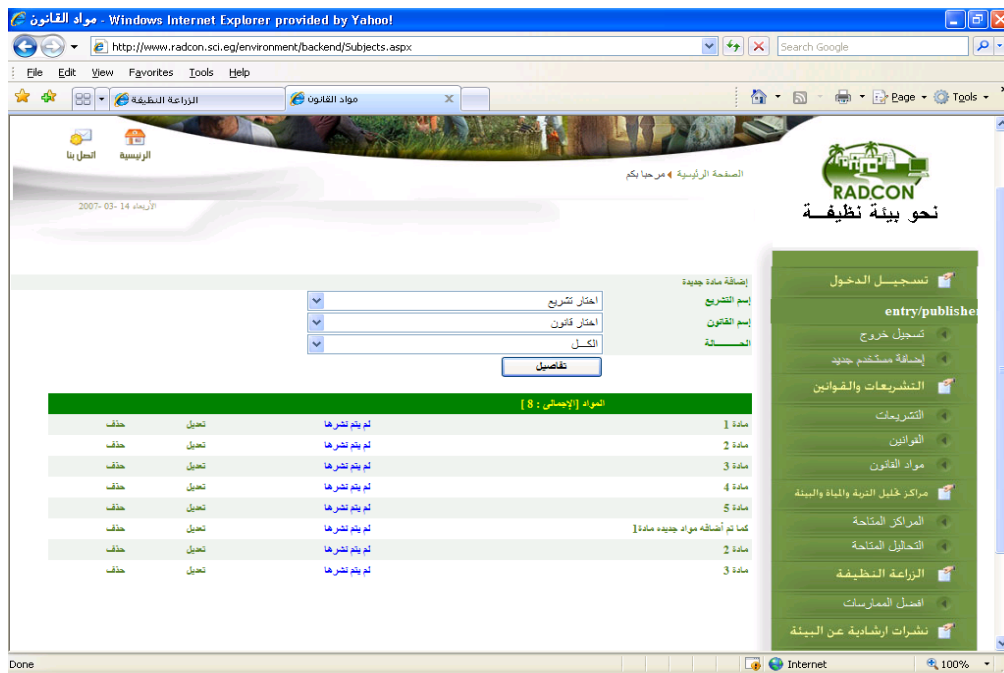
مواد القانون - Windows Internet Explorer provided by Yahoo!

http://www.radcon.sci.eg/environment/backend/Subjects.aspx

Search Google

File Edit View Favorites Tools Help

الزراعة النظيفة

مواد القانون

Page Tools

اتصل بنا الرئيسية

الصفحة الرئيسية مرحبا بكم

RADCON

نحو بيئة نظيفة

الأربعاء 14 -03- 2007

إضافة مادة جديدة

إسم التشريع اختار تشريع

إسم القانون اختار قانون

الحالة الكل

تفاصيل

المواد [الإجمالي : 8 ]

| | | | |
|---|---|---|---|
| مادة 1 | لم يتم نشرها | تعديل | حذف |
| مادة 2 | لم يتم نشرها | تعديل | حذف |
| مادة 3 | لم يتم نشرها | تعديل | حذف |
| مادة 4 | لم يتم نشرها | تعديل | حذف |
| مادة 5 | لم يتم نشرها | تعديل | حذف |
| كما تم أضافه مواد جديده مادة1 | لم يتم نشرها | تعديل | حذف |
| مادة 2 | لم يتم نشرها | تعديل | حذف |
| مادة 3 | لم يتم نشرها | تعديل | حذف |

تسجيل الدخول

entry/publisher

تسجيل خروج

إضافة مستخدم جديد

التشريعات والقوانين

التشريعات

القوانين

مواد القانون

مراكز تحليل التربة والمياة والبيئة

المراكز المتاحة

التحاليل المتاحة

الزراعة النظيفة

افضل الممارسات

نشرات ارشادية عن البيئة

Done

Internet

100%